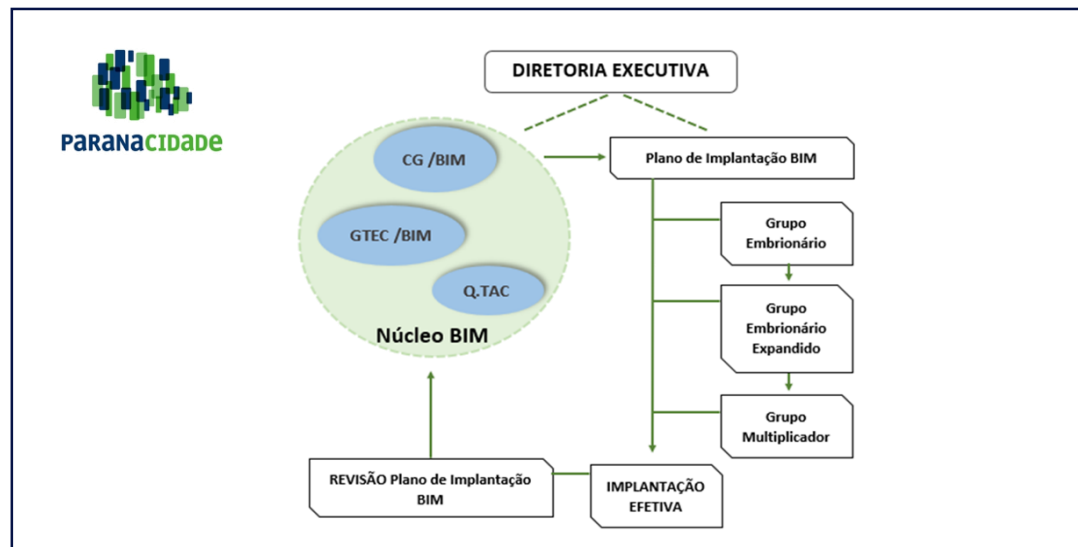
PARANACIDADE

DIRETORIA EXECUTIVA

CG /BIM

GTEC /BIM

Q.TAC

Núcleo BIM

Plano de Implantação BIM

Grupo Embrionário

Grupo Embrionário Expandido

Grupo Multiplicador

REVISÃO Plano de Implantação BIM

IMPLANTAÇÃO EFETIVA